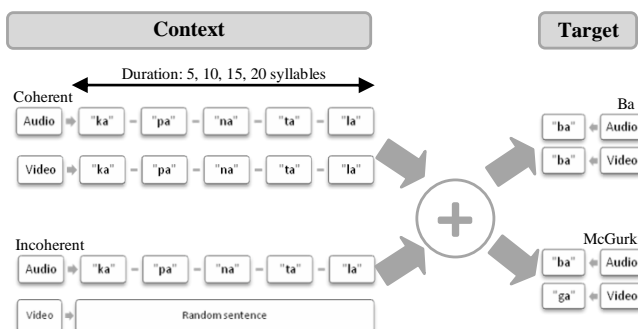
Context

Target

Duration: 5, 10, 15, 20 syllables

Coherent

Audio "ka" "pa" "na" "ta" "la"

Video "ka" "pa" "na" "ta" "la"

Incoherent

Audio "ka" "pa" "na" "ta" "la"

Video Random sentence

+

Ba

"ba" Audio

"ba" Video

McGurk

"ba" Audio

"ga" Video